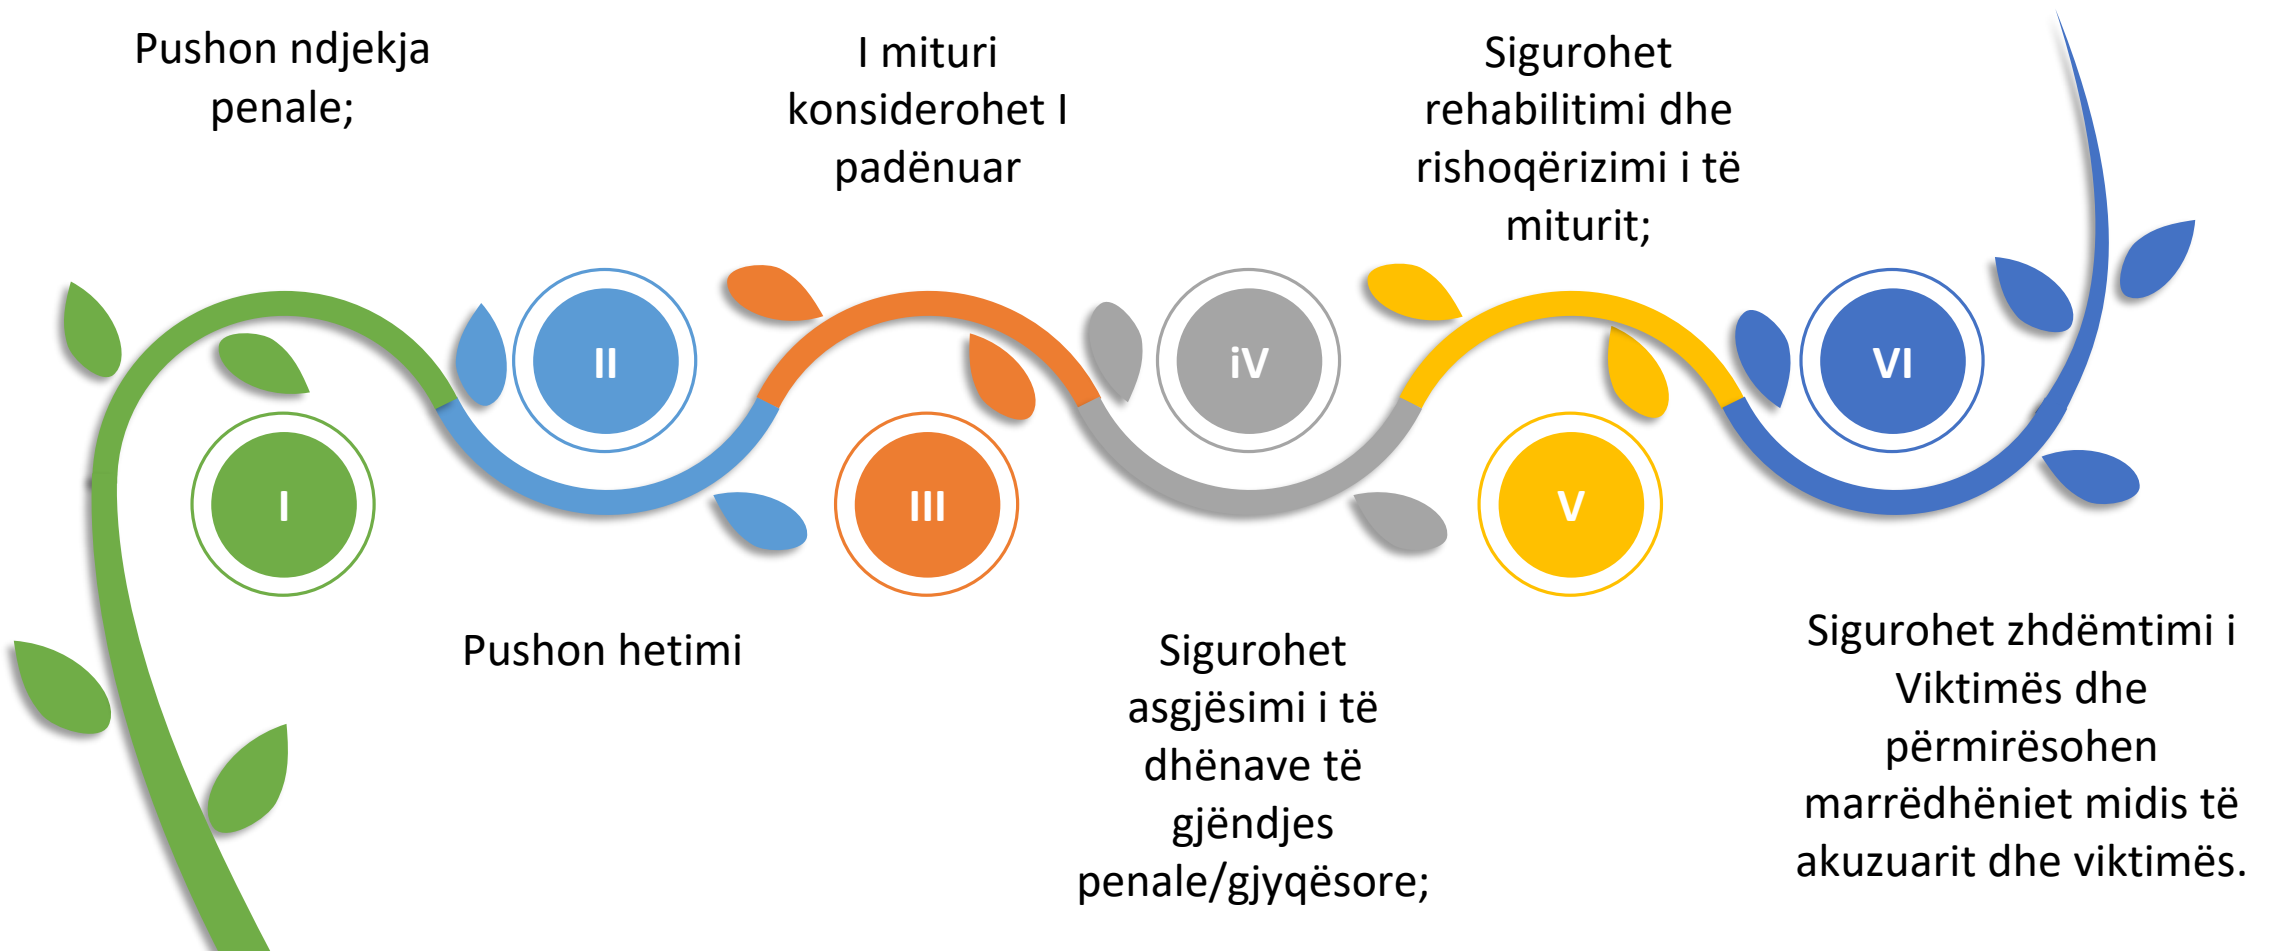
Pushon ndjekja penale;

I

II

Pushon hetimi

I mituri konsiderohet I padënuar

III

iV

Sigurohet asgjësimi i të dhënave të gjëndjes penale/gjyqësore;

Sigurohet rehabilitimi dhe rishoqërizimi i të miturit;

V

VI

Sigurohet zhdëmtimi i Viktimës dhe përmirësohen marrëdhëniet midis të akuzuarit dhe viktimës.